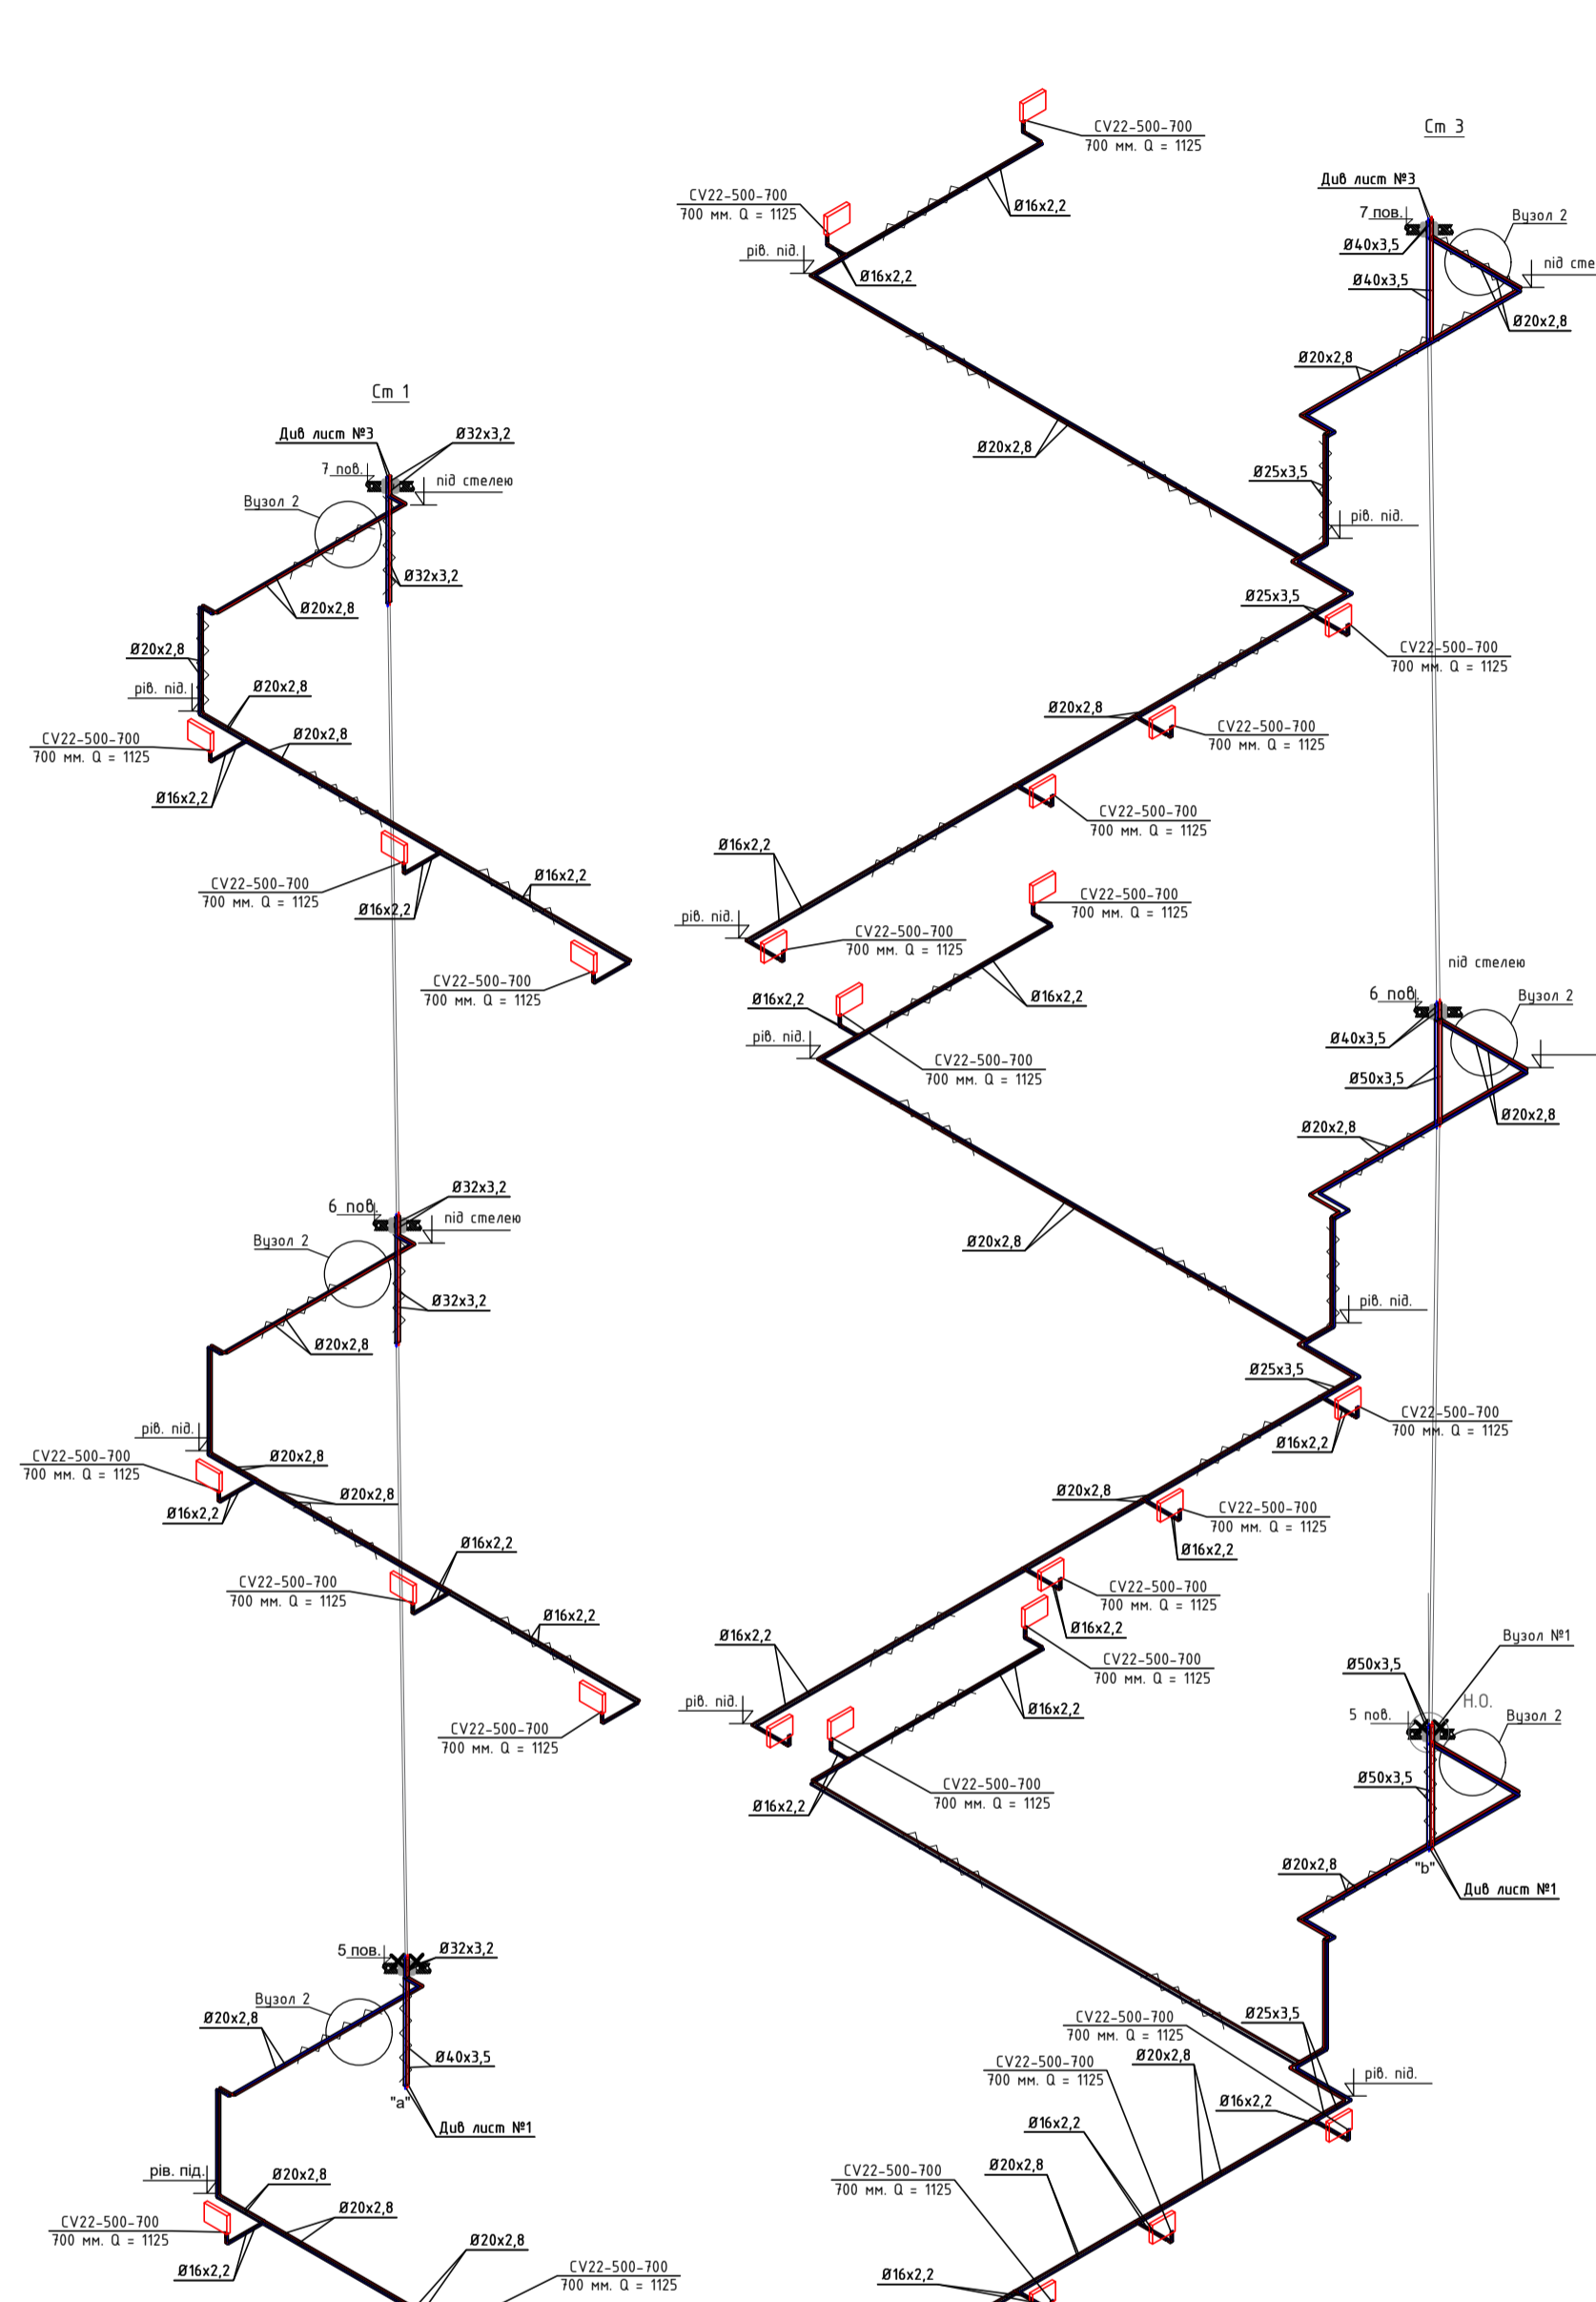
CV22-500-700
700 мм. Q = 1125

Ст 3

CV22-500-700
700 мм. Q = 1125

Ø16x2,2

Див лист №3

7 пов.

Вузол 2

Ø40x3,5

під сте

рів. під.

Ø16x2,2

Ø40x3,5

Ø20x2,8

Ø20x2,8

Ст 1

Ø20x2,8

Див лист №3

Ø32x3,2

7 пов.

під стелею

Ø25x3,5

Вузол 2

рів. під.

Ø32x3,2

Ø20x2,8

Ø25x3,5

CV22-500-700
700 мм. Q = 1125

Ø20x2,8

рів. під.

Ø20x2,8

Ø20x2,8

CV22-500-700
700 мм. Q = 1125

CV22-500-700
700 мм. Q = 1125

Ø20x2,8

Ø16x2,2

CV22-500-700
700 мм. Q = 1125

Ø16x2,2

Ø16x2,2

CV22-500-700
700 мм. Q = 1125

CV22-500-700
700 мм. Q = 1125

Ø16x2,2

рів. під.

CV22-500-700
700 мм. Q = 1125

CV22-500-700
700 мм. Q = 1125

під стелею

Ø16x2,2

Ø16x2,2

6 пов.

Вузол 2

рів. під.

CV22-500-700
700 мм. Q = 1125

Ø40x3,5

Ø50x3,5

Ø20x2,8

Ø20x2,8

Ø32x3,2

6 пов.

під стелею

Вузол 2

Ø20x2,8

Ø32x3,2

Ø20x2,8

рів. під.

рів. під.

Ø25x3,5

CV22-500-700
700 мм. Q = 1125

Ø20x2,8

CV22-500-700
700 мм. Q = 1125

Ø16x2,2

Ø20x2,8

Ø20x2,8

CV22-500-700
700 мм. Q = 1125

Ø16x2,2

Ø16x2,2

Ø16x2,2

CV22-500-700
700 мм. Q = 1125

CV22-500-700
700 мм. Q = 1125

Ø16x2,2

Ø16x2,2

Ø16x2,2

CV22-500-700
700 мм. Q = 1125

Вузол №1

Ø50x3,5

Н.О.

рів. під.

Ø16x2,2

CV22-500-700
700 мм. Q = 1125

5 пов.

Вузол 2

Ø16x2,2

CV22-500-700
700 мм. Q = 1125

Ø50x3,5

Ø20x2,8

"b"

Див лист №1

5 пов.

Ø32x3,2

Вузол 2

Ø20x2,8

CV22-500-700
700 мм. Q = 1125

Ø25x3,5

Ø40x3,5

CV22-500-700
700 мм. Q = 1125

Ø20x2,8

рів. під.

"a"

Див лист №1

Ø16x2,2

Ø16x2,2

рів. під.

Ø20x2,8

CV22-500-700
700 мм. Q = 1125

Ø20x2,8

Ø20x2,8

CV22-500-700
700 мм. Q = 1125

Ø20x2,8

Ø16x2,2

CV22-500-700
700 мм. Q = 1125

Ø16x2,2